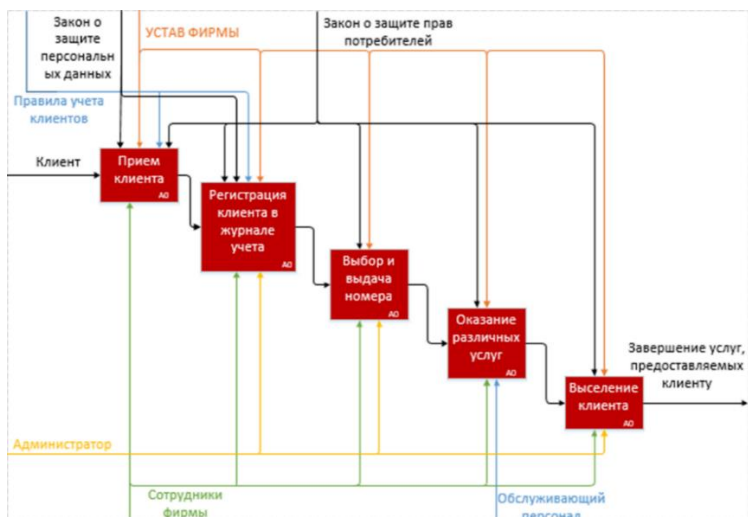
Закон о защите персональных данных

УСТАВ ФИРМЫ

Закон о защите прав потребителей

Правила учета клиентов

Клиент

Прием клиента
A0

Регистрация клиента в журнале учета
A0

Выбор и выдача номера
A0

Оказание различных услуг
A0

Выселение клиента
A0

Завершение услуг, предоставляемых клиенту

Администратор

Сотрудники фирмы

Обслуживающий персонал